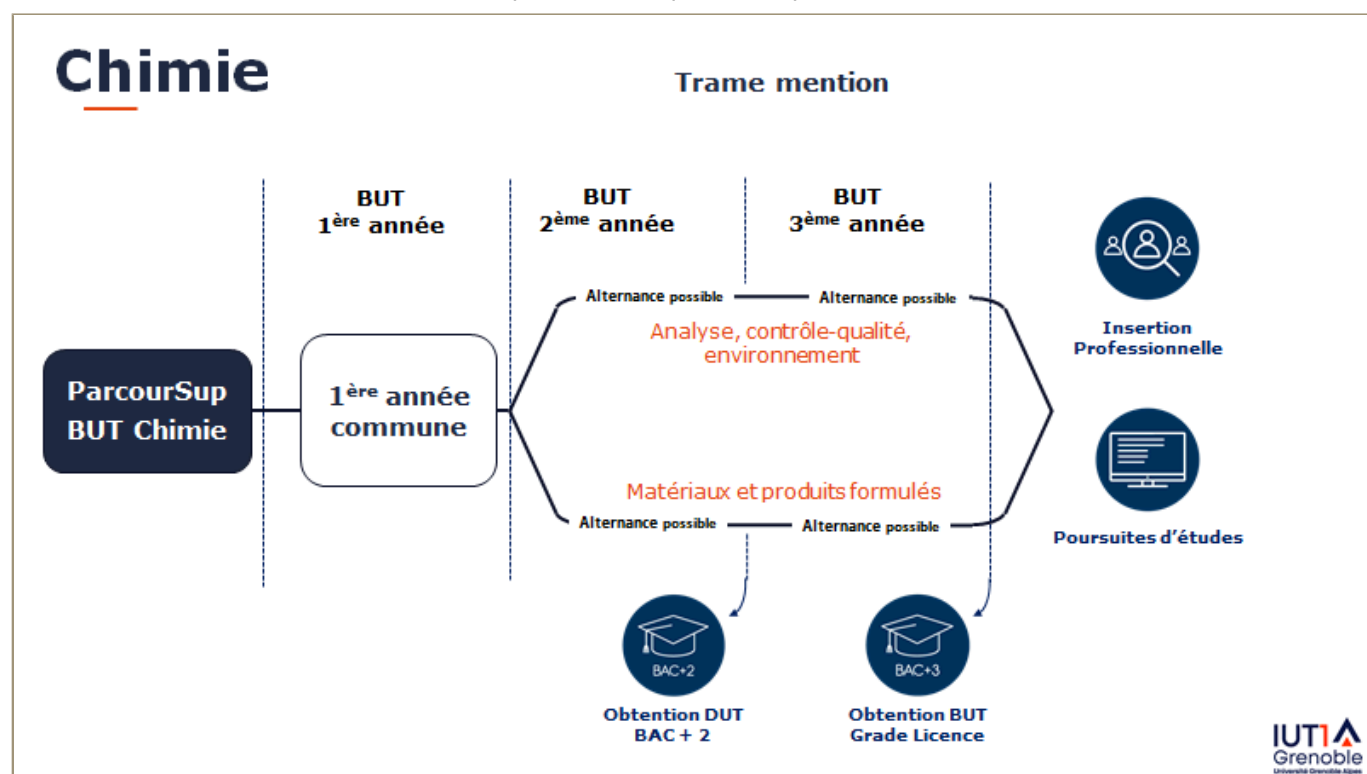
Chimie

Trame mention

BUT
1$^{ère}$ année

BUT
2$^{ème}$ année

BUT
3$^{ème}$ année

ParcourSup
BUT Chimie

1$^{ère}$ année commune

Alternance possible

Alternance possible

Analyse, contrôle-qualité, environnement

Matériaux et produits formulés

Alternance possible

Alternance possible

Insertion Professionnelle

Poursuites d'études

BAC+2

Obtention DUT
BAC + 2

BAC+3

Obtention BUT
Grade Licence

IUT1
Grenoble
Université Grenoble Alpes